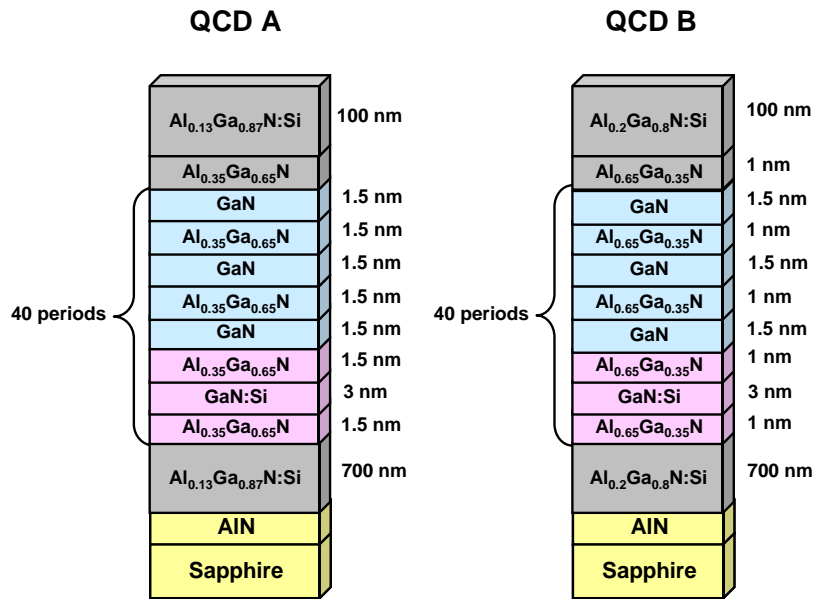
QCD A

$Al_{0.13}Ga_{0.87}N$:Si 100 nm
$Al_{0.35}Ga_{0.65}N$
GaN 1.5 nm
$Al_{0.35}Ga_{0.65}N$ 1.5 nm
GaN 1.5 nm
$Al_{0.35}Ga_{0.65}N$ 1.5 nm
GaN 1.5 nm
$Al_{0.35}Ga_{0.65}N$ 1.5 nm
GaN:Si 3 nm
$Al_{0.35}Ga_{0.65}N$ 1.5 nm
$Al_{0.13}Ga_{0.87}N$:Si 700 nm
AlN
Sapphire

40 periods

QCD B

$Al_{0.2}Ga_{0.8}N$:Si 100 nm
$Al_{0.65}Ga_{0.35}N$ 1 nm
GaN 1.5 nm
$Al_{0.65}Ga_{0.35}N$ 1 nm
GaN 1.5 nm
$Al_{0.65}Ga_{0.35}N$ 1 nm
GaN 1.5 nm
$Al_{0.65}Ga_{0.35}N$ 1 nm
GaN:Si 3 nm
$Al_{0.65}Ga_{0.35}N$ 1 nm
$Al_{0.2}Ga_{0.8}N$:Si 700 nm
AlN
Sapphire

40 periods